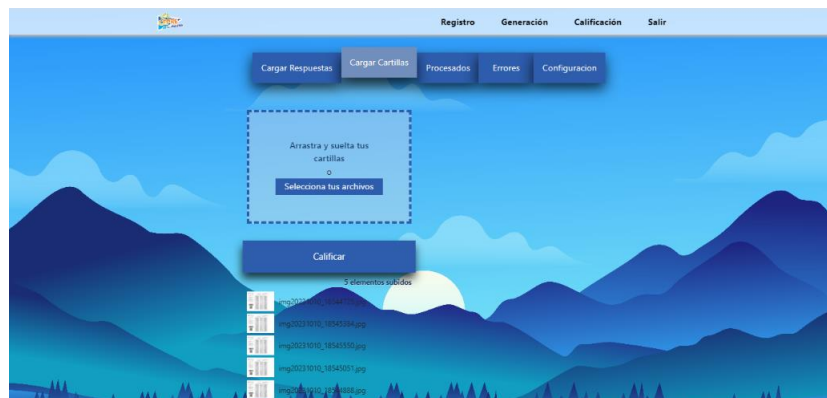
Registro Generación Calificación Salir

Cargar Respuestas Cargar Cartillas Procesados Errores Configuracion

Arrastra y suelta tus cartillas
o
Selecciona tus archivos

Calificar

5 elementos subidos

img20231010_18545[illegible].jpg
img20231010_18545334.jpg
img20231010_18545550.jpg
img20231010_18545051.jpg
img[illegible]1010_18544888.jpg